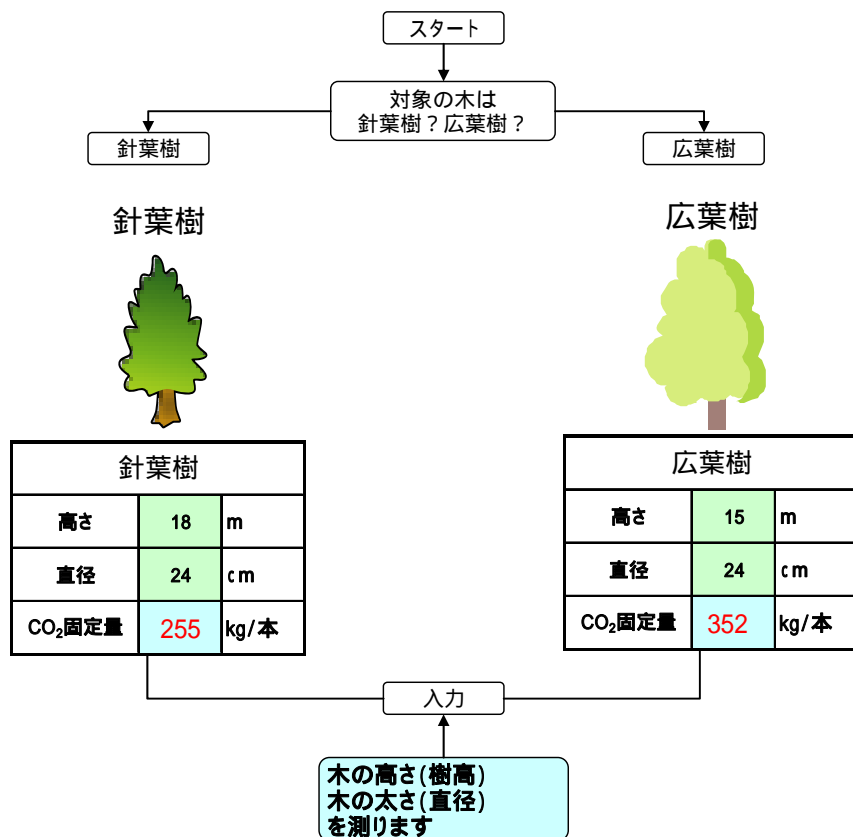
スタート

対象の木は
針葉樹？広葉樹？

針葉樹

広葉樹

針葉樹

広葉樹

| 針葉樹 | | |
|---|---|---|
| 高さ | 18 | m |
| 直径 | 24 | cm |
| $CO_2$固定量 | 255 | kg/本 |

| 広葉樹 | | |
|---|---|---|
| 高さ | 15 | m |
| 直径 | 24 | cm |
| $CO_2$固定量 | 352 | kg/本 |

入力

木の高さ(樹高)
木の太さ(直径)
を測ります